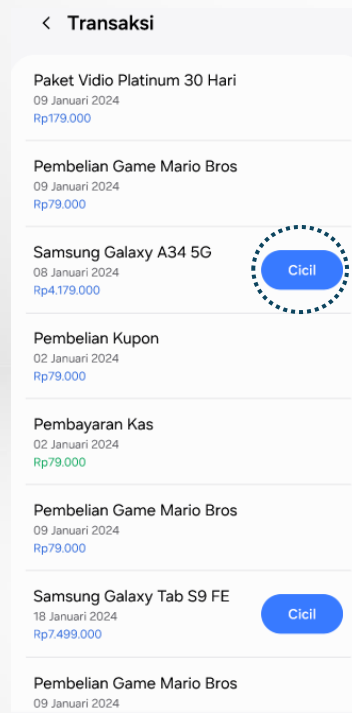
< Transaksi

Paket Vidio Platinum 30 Hari
09 Januari 2024
Rp179.000

Pembelian Game Mario Bros
09 Januari 2024
Rp79.000

Samsung Galaxy A34 5G
08 Januari 2024
Rp4.179.000
Cicil

Pembelian Kupon
02 Januari 2024
Rp79.000

Pembayaran Kas
02 Januari 2024
Rp79.000

Pembelian Game Mario Bros
09 Januari 2024
Rp79.000

Samsung Galaxy Tab S9 FE
18 Januari 2024
Rp7.499.000
Cicil

Pembelian Game Mario Bros
09 Januari 2024